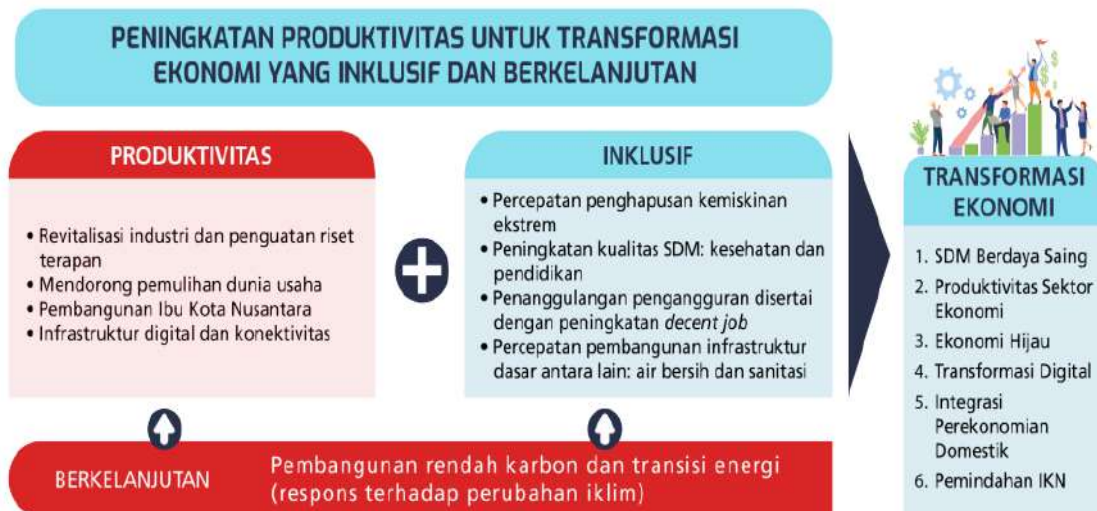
PENINGKATAN PRODUKTIVITAS UNTUK TRANSFORMASI EKONOMI YANG INKLUSIF DAN BERKELANJUTAN

PRODUKTIVITAS

• Revitalisasi industri dan penguatan riset terapan
• Mendorong pemulihan dunia usaha
• Pembangunan Ibu Kota Nusantara
• Infrastruktur digital dan konektivitas

INKLUSIF

• Percepatan penghapusan kemiskinan ekstrem
• Peningkatan kualitas SDM: kesehatan dan pendidikan
• Penanggulangan pengangguran disertai dengan peningkatan *decent job*
• Percepatan pembangunan infrastruktur dasar antara lain: air bersih dan sanitasi

BERKELANJUTAN

Pembangunan rendah karbon dan transisi energi (respons terhadap perubahan iklim)

TRANSFORMASI EKONOMI

1. SDM Berdaya Saing
2. Produktivitas Sektor Ekonomi
3. Ekonomi Hijau
4. Transformasi Digital
5. Integrasi Perekonomian Domestik
6. Pemindahan IKN